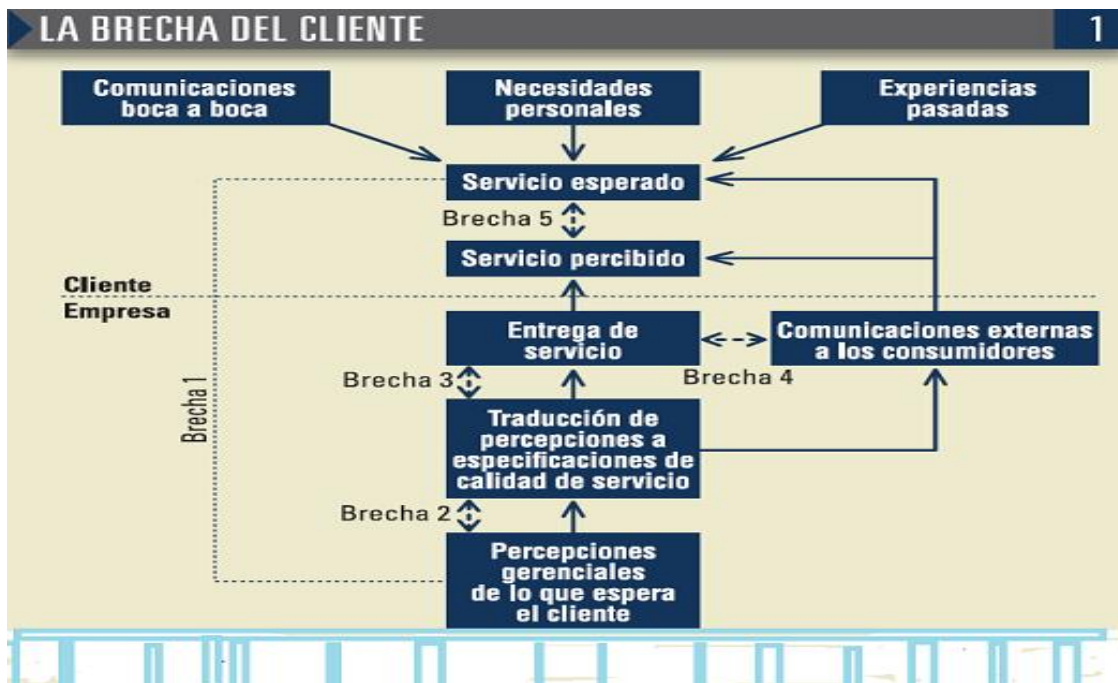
LA BRECHA DEL CLIENTE

1

Comunicaciones boca a boca

Necesidades personales

Experiencias pasadas

Servicio esperado

Brecha 5

Servicio percibido

Cliente

Empresa

Brecha 1

Entrega de servicio

Comunicaciones externas a los consumidores

Brecha 3

Brecha 4

Traducción de percepciones a especificaciones de calidad de servicio

Brecha 2

Percepciones gerenciales de lo que espera el cliente